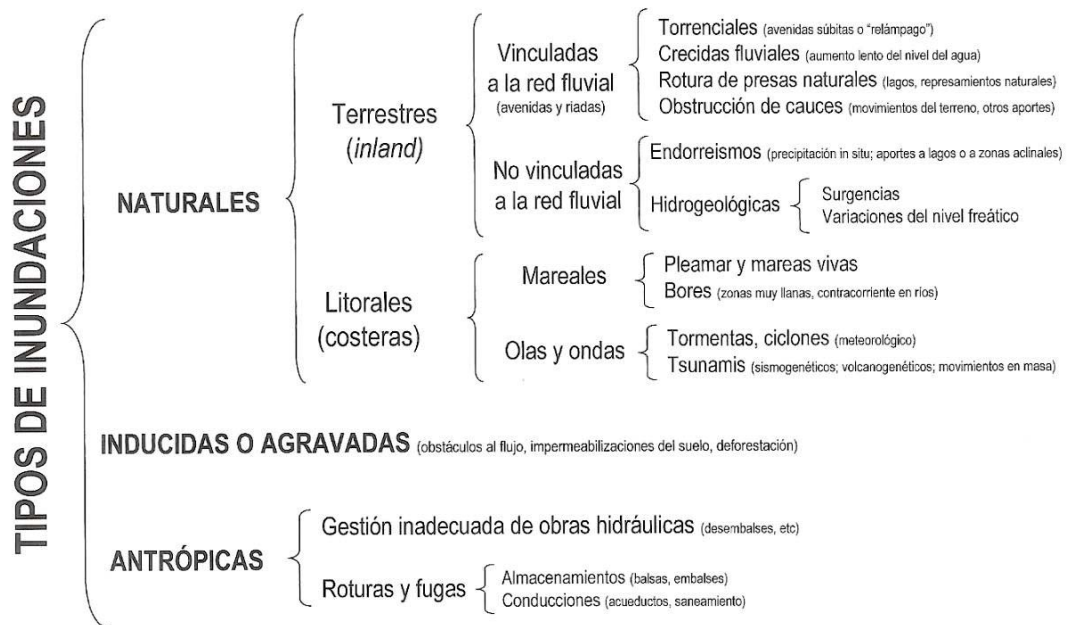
TIPOS DE INUNDACIONES

NATURALES

Terrestres (*inland*)

Vinculadas a la red fluvial (avenidas y riadas)

Torrenciales (avenidas súbitas o "relámpago")
Crecidas fluviales (aumento lento del nivel del agua)
Rotura de presas naturales (lagos, represamientos naturales)
Obstrucción de cauces (movimientos del terreno, otros aportes)

No vinculadas a la red fluvial

Endorreismos (precipitación in situ; aportes a lagos o a zonas aclinales)
Hidrogeológicas
Surgencias
Variaciones del nivel freático

Litorales (costeras)

Mareales
Pleamar y mareas vivas
Bores (zonas muy llanas, contracorriente en ríos)

Olas y ondas
Tormentas, ciclones (meteorológico)
Tsunamis (sismogenéticos; volcanogenéticos; movimientos en masa)

INDUCIDAS O AGRAVADAS (obstáculos al flujo, impermeabilizaciones del suelo, deforestación)

ANTRÓPICAS

Gestión inadecuada de obras hidráulicas (desembalses, etc)

Roturas y fugas
Almacenamientos (balsas, embalses)
Conducciones (acueductos, saneamiento)